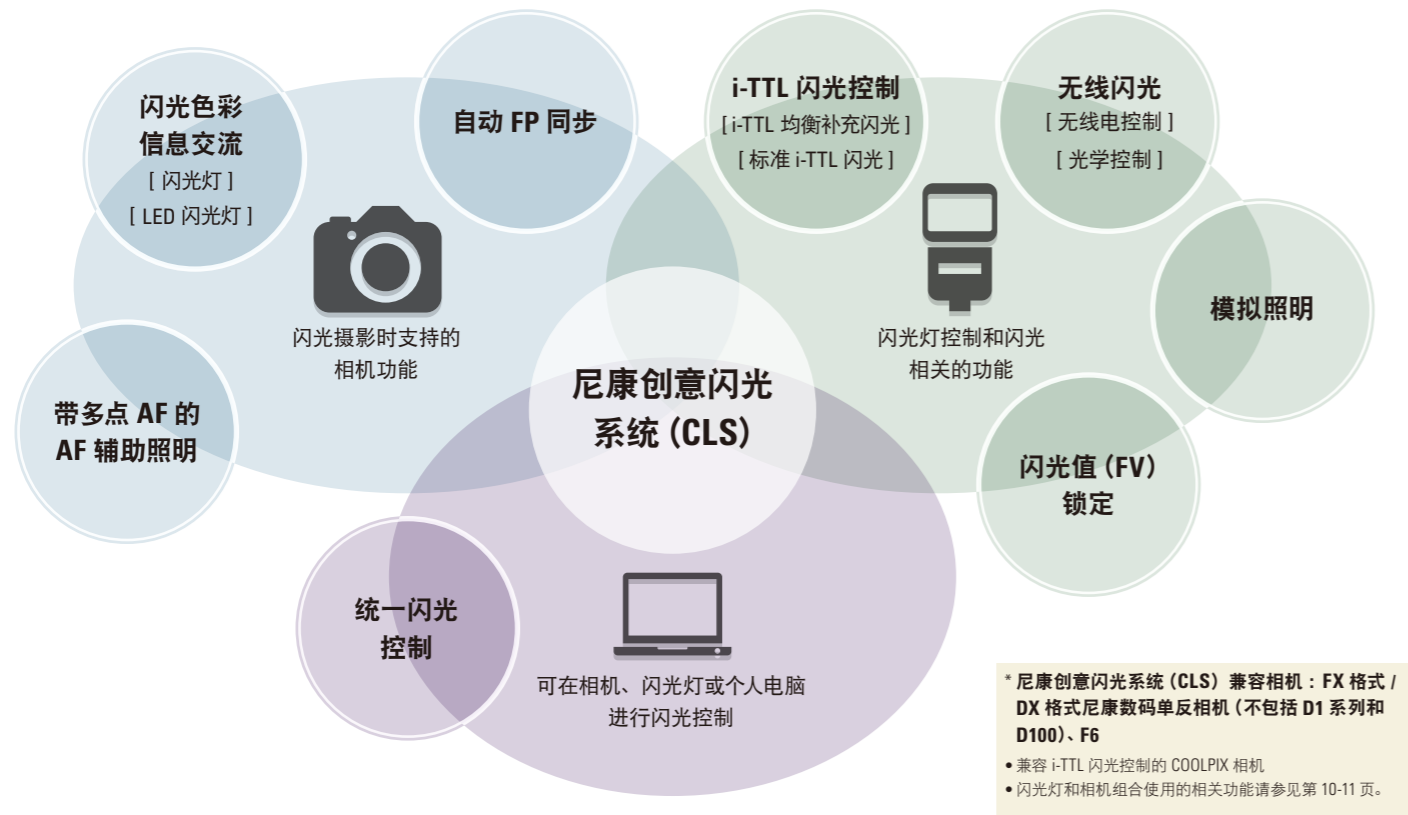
闪光色彩信息交流
[ 闪光灯 ]
[ LED 闪光灯 ]

自动 FP 同步

i-TTL 闪光控制
[ i-TTL 均衡补充闪光 ]
[ 标准 i-TTL 闪光 ]

无线闪光
[ 无线电控制 ]
[ 光学控制 ]

模拟照明

闪光摄影时支持的相机功能

闪光灯控制和闪光相关的功能

带多点 AF 的 AF 辅助照明

尼康创意闪光系统（CLS）

闪光值（FV）锁定

统一闪光控制

可在相机、闪光灯或个人电脑进行闪光控制

* 尼康创意闪光系统（CLS）兼容相机：FX 格式 / DX 格式尼康数码单反相机（不包括 D1 系列和 D100）、F6
• 兼容 i-TTL 闪光控制的 COOLPIX 相机
• 闪光灯和相机组合使用的相关功能请参见第 10-11 页。